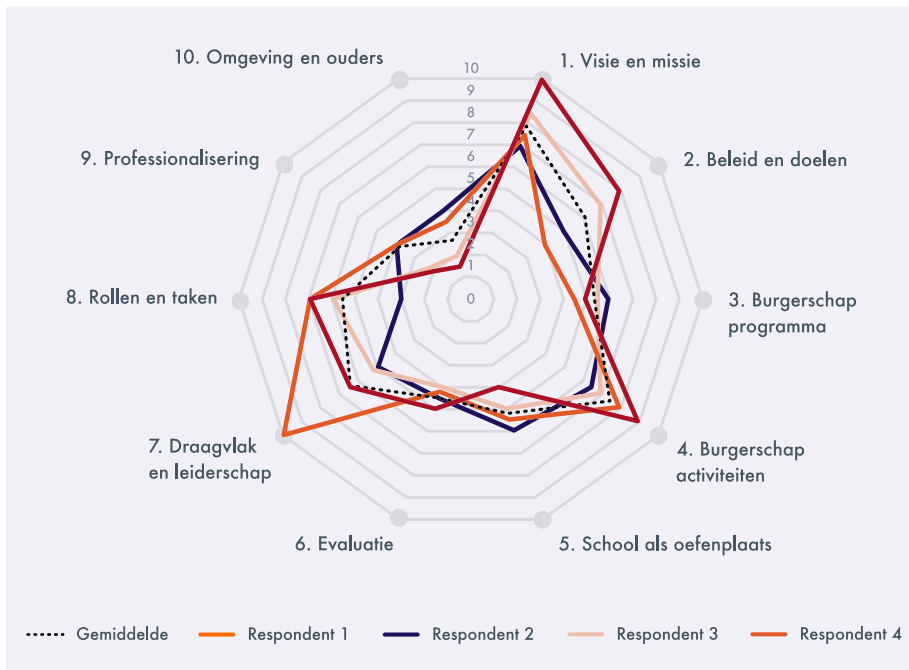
10. Omgeving en ouders

1. Visie en missie

9. Professionalisering

2. Beleid en doelen

8. Rollen en taken

3. Burgerschap programma

7. Draagvlak en leiderschap

4. Burgerschap activiteiten

6. Evaluatie

5. School als oefenplaats

10
9
8
7
6
5
4
3
2
1
0

Gemiddelde
Respondent 1
Respondent 2
Respondent 3
Respondent 4